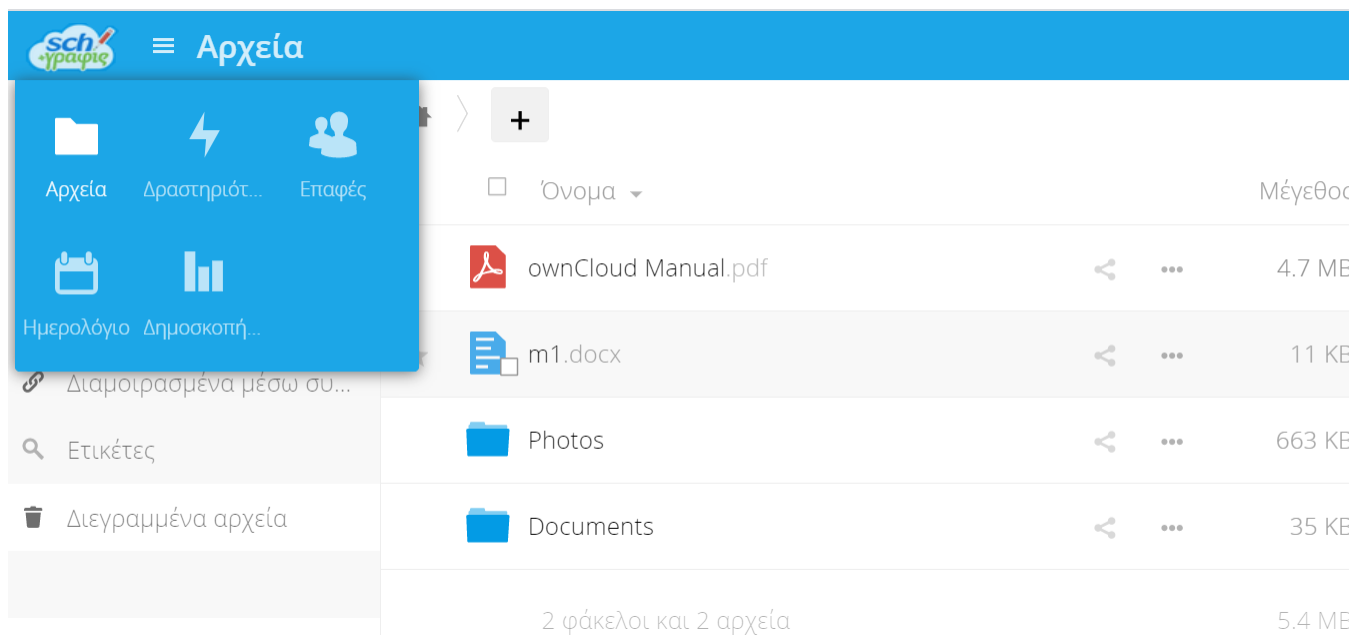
sch +γραφις

Αρχεία

Αρχεία

Δραστηριότ...

Επαφές

Ημερολόγιο

Δημοσκοπή...

+

Όνομα

Μέγεθος

ownCloud Manual.pdf

4.7 MB

m1.docx

11 KB

Photos

663 KB

Documents

35 KB

Διαμοιρασμένα μέσω συ...

Ετικέτες

Διεγραμμένα αρχεία

2 φάκελοι και 2 αρχεία

5.4 MB